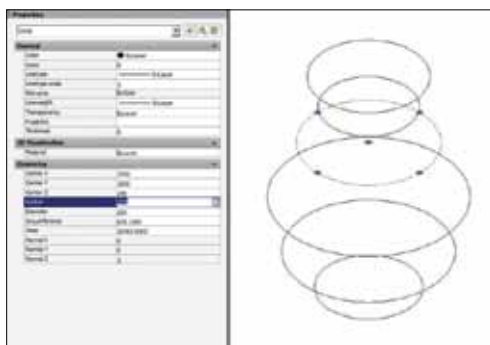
Properties

Circle

General

Color ByLayer

Layer 0

Linetype ByLayer

Linetype scale 1

Plot style ByColor

Lineweight ByLayer

Transparency ByLayer

Hyperlink

Thickness 0

3D Visualization

Material ByLayer

Geometry

Center X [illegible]

Center Y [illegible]

Center Z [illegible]

Radius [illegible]

Diameter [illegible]

Circumference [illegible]

Area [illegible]

Normal X 0

Normal Y 0

Normal Z 1